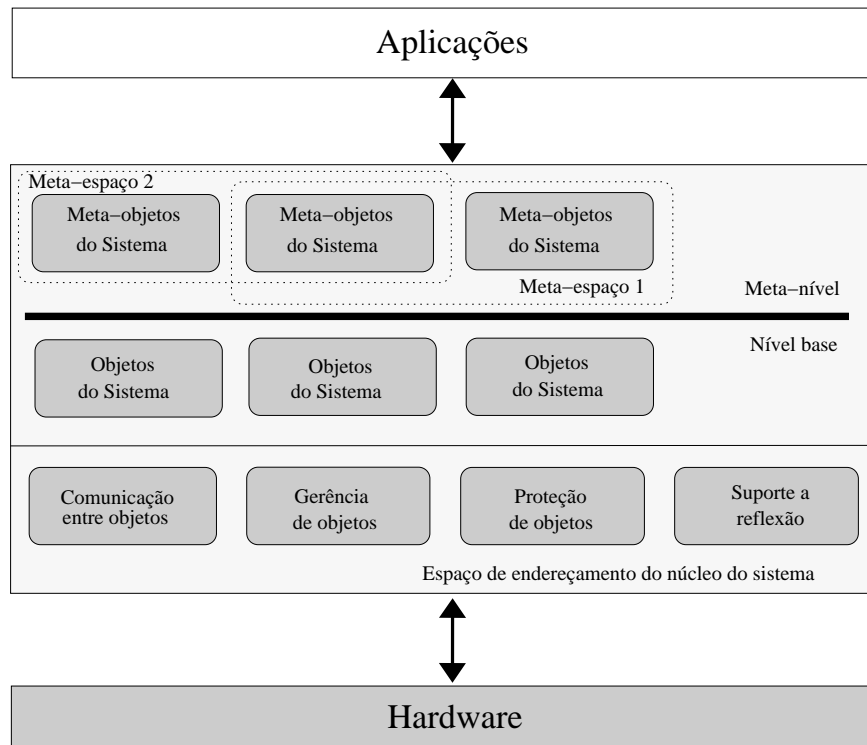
Aplicações

Meta−espaço 2

Meta−objetos do Sistema

Meta−objetos do Sistema

Meta−objetos do Sistema

Meta−espaço 1

Meta−nível

Nível base

Objetos do Sistema

Objetos do Sistema

Objetos do Sistema

Comunicação entre objetos

Gerência de objetos

Proteção de objetos

Suporte a reflexão

Espaço de endereçamento do núcleo do sistema

Hardware